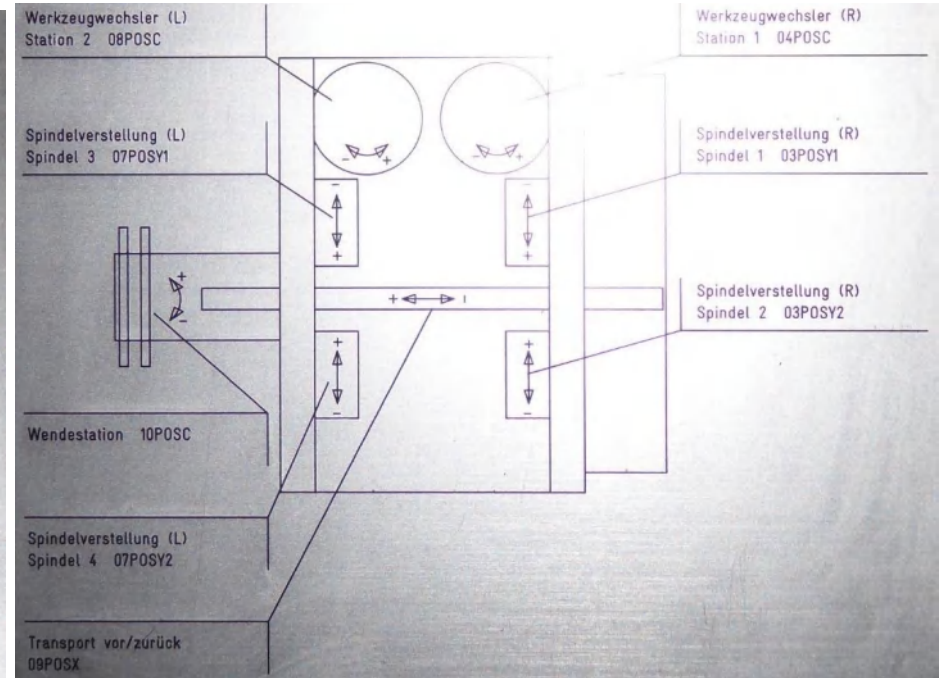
Werkzeugwechsler (L)
Station 2 08POSC

Werkzeugwechsler (R)
Station 1 04POSC

Spindelverstellung (L)
Spindel 3 07POSY1

Spindelverstellung (R)
Spindel 1 03POSY1

- +

- +

-
+

-
+

+
-

+ -

Spindelverstellung (R)
Spindel 2 03POSY2

+
-

+
-

Wendestation 10POSC

Spindelverstellung (L)
Spindel 4 07POSY2

Transport vor/zurück
09POSX